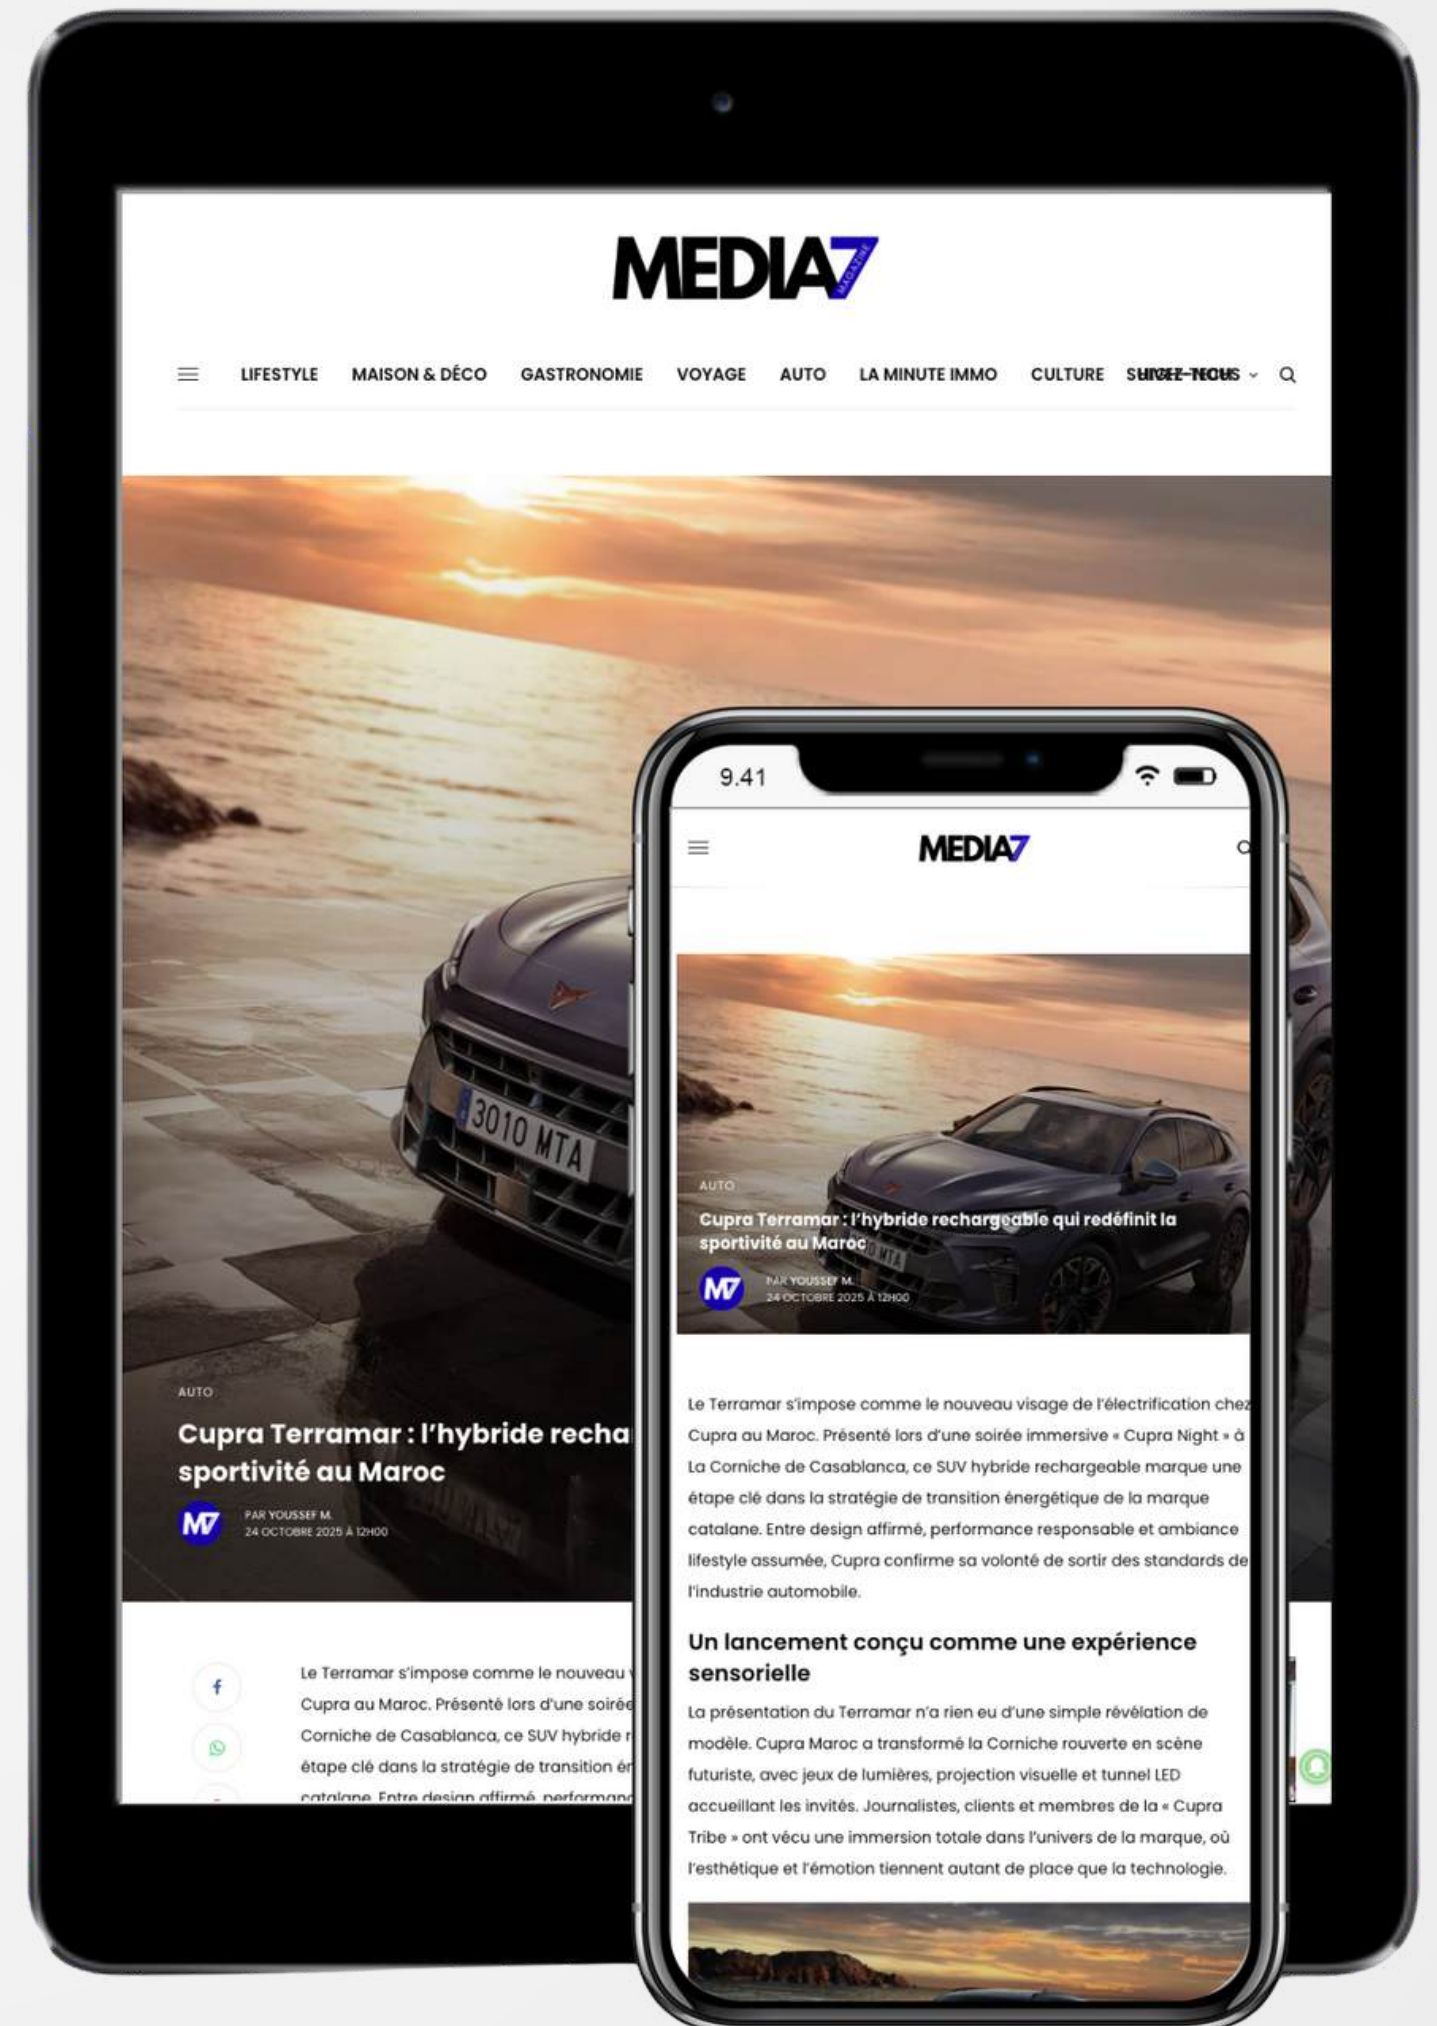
MEDIA7 MAGAZINE

LIFESTYLE MAISON & DÉCO GASTRONOMIE VOYAGE AUTO LA MINUTE IMMO CULTURE SUIVEZ-NOUS

3010 MTA

AUTO

Cupra Terramar : l'hybride recha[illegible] sportivité au Maroc

M7 PAR YOUSSEF M. 24 OCTOBRE 2025 À 12H00

Le Terramar s'impose comme le nouveau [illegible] Cupra au Maroc. Présenté lors d'une soirée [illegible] Corniche de Casablanca, ce SUV hybride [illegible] étape clé dans la stratégie de transition én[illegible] catalane. Entre design affirmé, performan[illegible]

9.41

MEDIA7

AUTO

Cupra Terramar : l'hybride rechargeable qui redéfinit la sportivité au Maroc

M7 PAR YOUSSEF M. 24 OCTOBRE 2025 À 12H00

Le Terramar s'impose comme le nouveau visage de l'électrification chez Cupra au Maroc. Présenté lors d'une soirée immersive « Cupra Night » à La Corniche de Casablanca, ce SUV hybride rechargeable marque une étape clé dans la stratégie de transition énergétique de la marque catalane. Entre design affirmé, performance responsable et ambiance lifestyle assumée, Cupra confirme sa volonté de sortir des standards de l'industrie automobile.

Un lancement conçu comme une expérience sensorielle

La présentation du Terramar n'a rien eu d'une simple révélation de modèle. Cupra Maroc a transformé la Corniche rouverte en scène futuriste, avec jeux de lumières, projection visuelle et tunnel LED accueillant les invités. Journalistes, clients et membres de la « Cupra Tribe » ont vécu une immersion totale dans l'univers de la marque, où l'esthétique et l'émotion tiennent autant de place que la technologie.